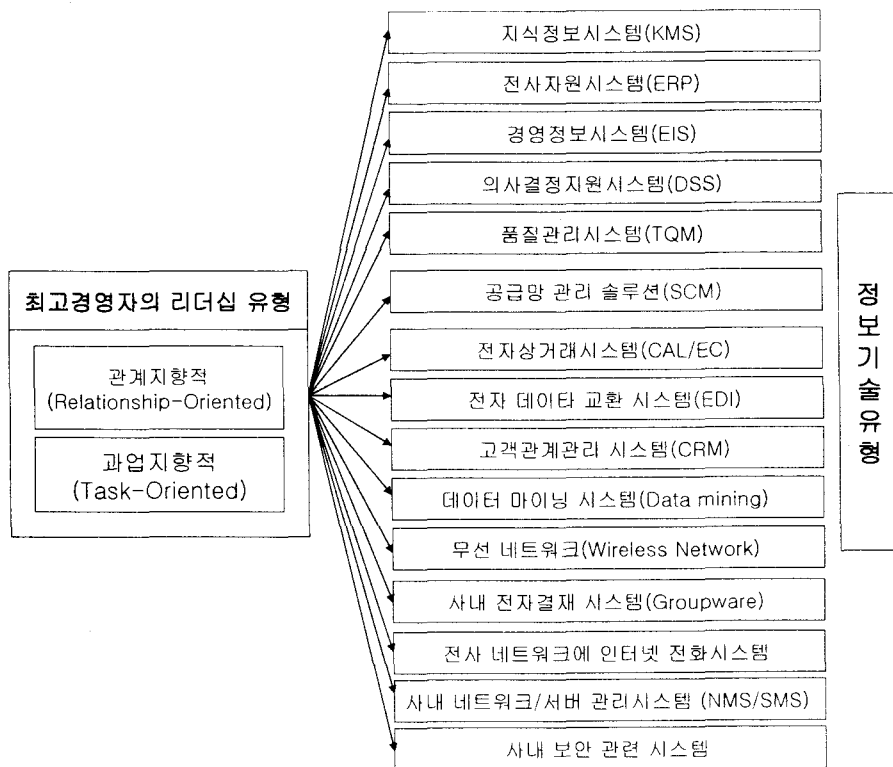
최고경영자의 리더십 유형

관계지향적
(Relationship-Oriented)

과업지향적
(Task-Oriented)

지식정보시스템(KMS)

전사자원시스템(ERP)

경영정보시스템(EIS)

의사결정지원시스템(DSS)

품질관리시스템(TQM)

공급망 관리 솔루션(SCM)

전자상거래시스템(CAL/EC)

전자 데이타 교환 시스템(EDI)

고객관계관리 시스템(CRM)

데이터 마이닝 시스템(Data mining)

무선 네트워크(Wireless Network)

사내 전자결재 시스템(Groupware)

전사 네트워크에 인터넷 전화시스템

사내 네트워크/서버 관리시스템 (NMS/SMS)

사내 보안 관련 시스템

정보기술유형